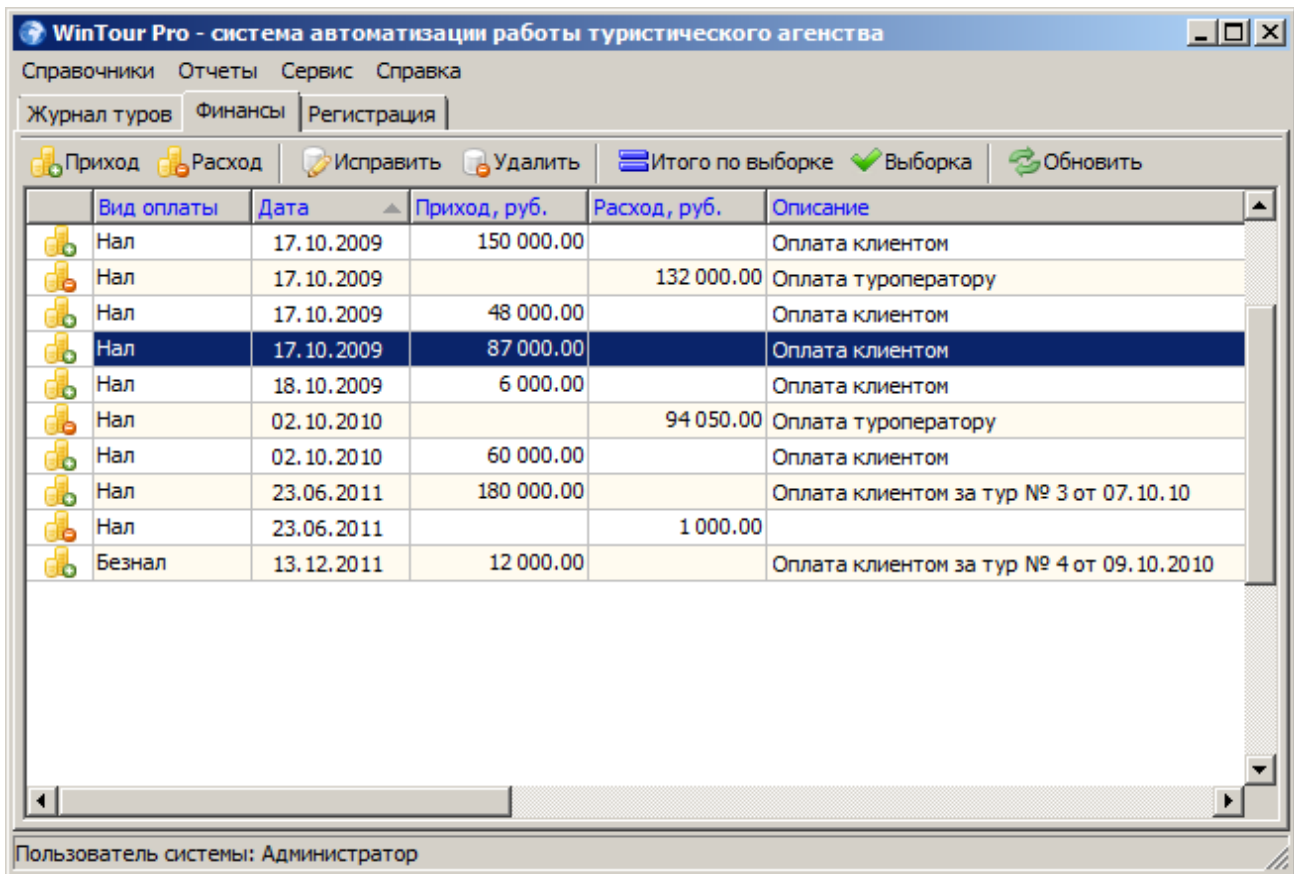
WinTour Pro - система автоматизации работы туристического агенства

Справочники Отчеты Сервис Справка

Журнал туров Финансы Регистрация

Приход Расход Исправить Удалить Итого по выборке Выборка Обновить

| | Вид оплаты | Дата | Приход, руб. | Расход, руб. | Описание |
|---|---|---|---|---|---|
| | Нал | 17.10.2009 | 150 000.00 | | Оплата клиентом |
| | Нал | 17.10.2009 | | 132 000.00 | Оплата туроператору |
| | Нал | 17.10.2009 | 48 000.00 | | Оплата клиентом |
| | Нал | 17.10.2009 | 87 000.00 | | Оплата клиентом |
| | Нал | 18.10.2009 | 6 000.00 | | Оплата клиентом |
| | Нал | 02.10.2010 | | 94 050.00 | Оплата туроператору |
| | Нал | 02.10.2010 | 60 000.00 | | Оплата клиентом |
| | Нал | 23.06.2011 | 180 000.00 | | Оплата клиентом за тур № 3 от 07.10.10 |
| | Нал | 23.06.2011 | | 1 000.00 | |
| | Безнал | 13.12.2011 | 12 000.00 | | Оплата клиентом за тур № 4 от 09.10.2010 |

Пользователь системы: Администратор